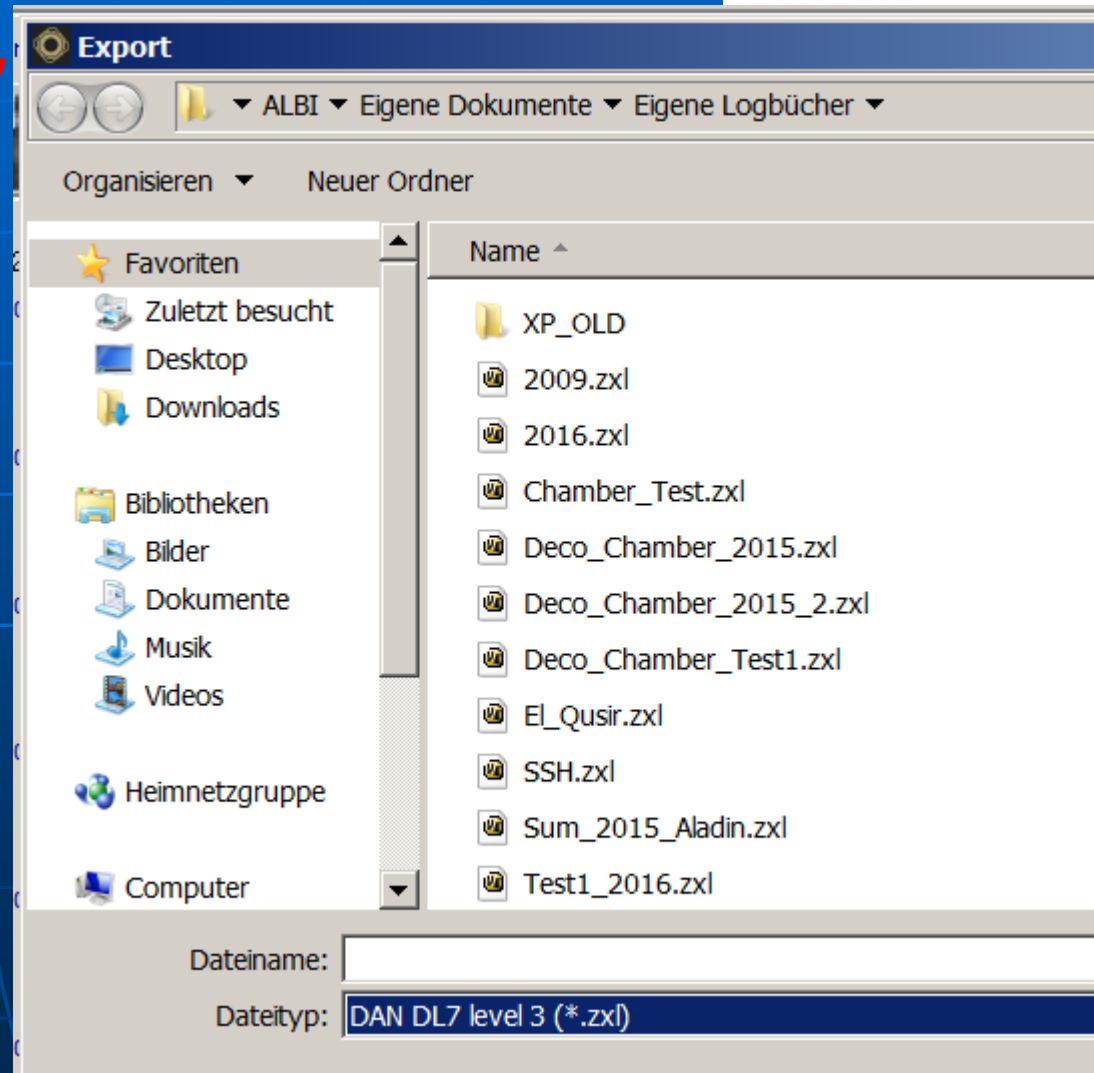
Export

ALBI ▾ Eigene Dokumente ▾ Eigene Logbücher ▾

Organisieren ▾ Neuer Ordner

Favoriten
Zuletzt besucht
Desktop
Downloads

Bibliotheken
Bilder
Dokumente
Musik
Videos

Heimnetzgruppe

Computer

Name

XP_OLD
2009.zxl
2016.zxl
Chamber_Test.zxl
Deco_Chamber_2015.zxl
Deco_Chamber_2015_2.zxl
Deco_Chamber_Test1.zxl
El_Qusir.zxl
SSH.zxl
Sum_2015_Aladin.zxl
Test1_2016.zxl

Dateiname:
Dateityp: DAN DL7 level 3 (*.zxl)